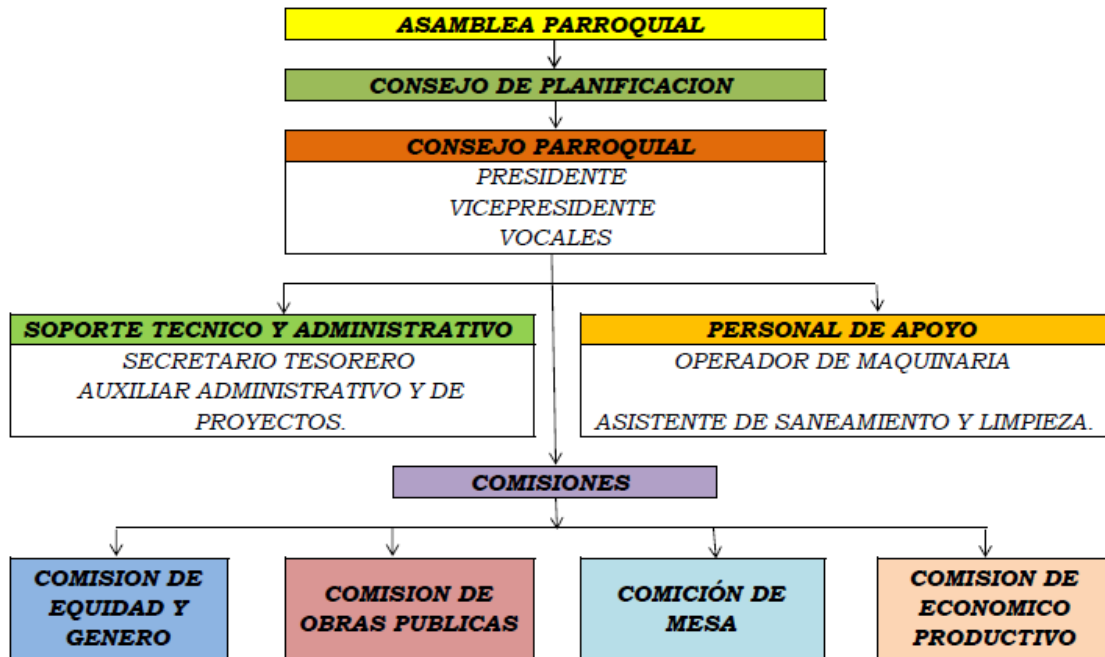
ASAMBLEA PARROQUIAL

CONSEJO DE PLANIFICACION

CONSEJO PARROQUIAL

PRESIDENTE
VICEPRESIDENTE
VOCALES

SOPORTE TECNICO Y ADMINISTRATIVO

SECRETARIO TESORERO
AUXILIAR ADMINISTRATIVO Y DE PROYECTOS.

PERSONAL DE APOYO

OPERADOR DE MAQUINARIA

ASISTENTE DE SANEAMIENTO Y LIMPIEZA.

COMISIONES

COMISION DE EQUIDAD Y GENERO

COMISION DE OBRAS PUBLICAS

COMICIÓN DE MESA

COMISION DE ECONOMICO PRODUCTIVO